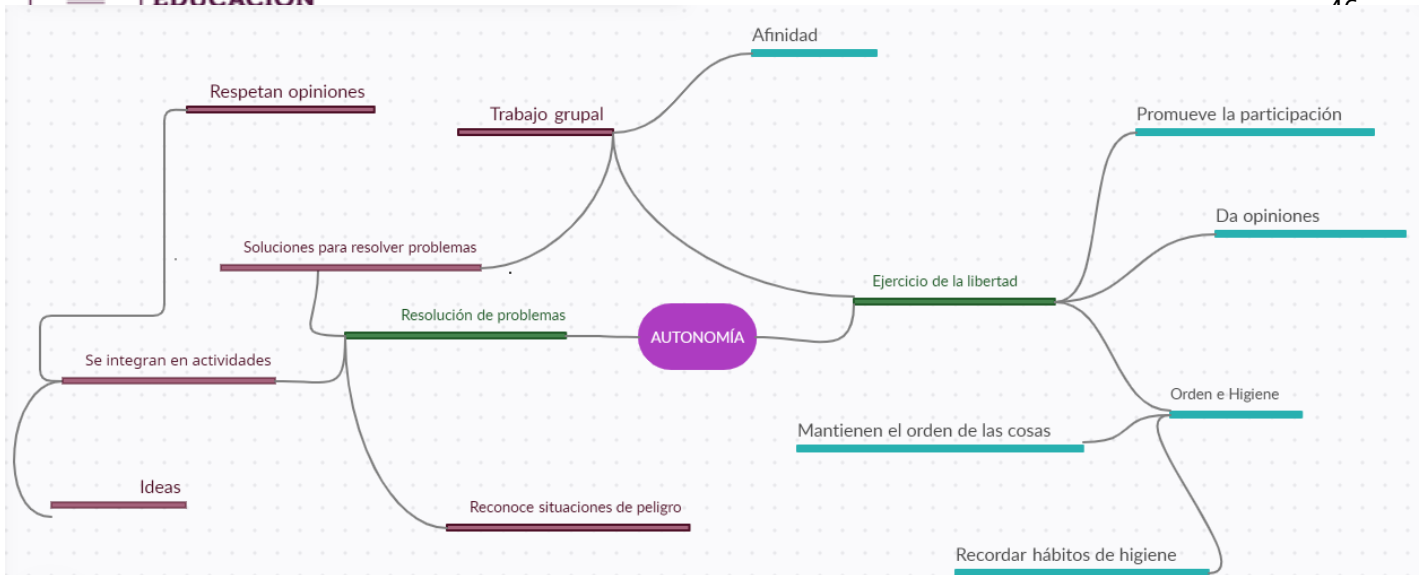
EDUCACIÓN

Afinidad

Respetan opiniones

Trabajo grupal

Promueve la participación

Da opiniones

Soluciones para resolver problemas

Ejercicio de la libertad

Resolución de problemas

AUTONOMÍA

Se integran en actividades

Orden e Higiene

Mantienen el orden de las cosas

Ideas

Reconoce situaciones de peligro

Recordar hábitos de higiene